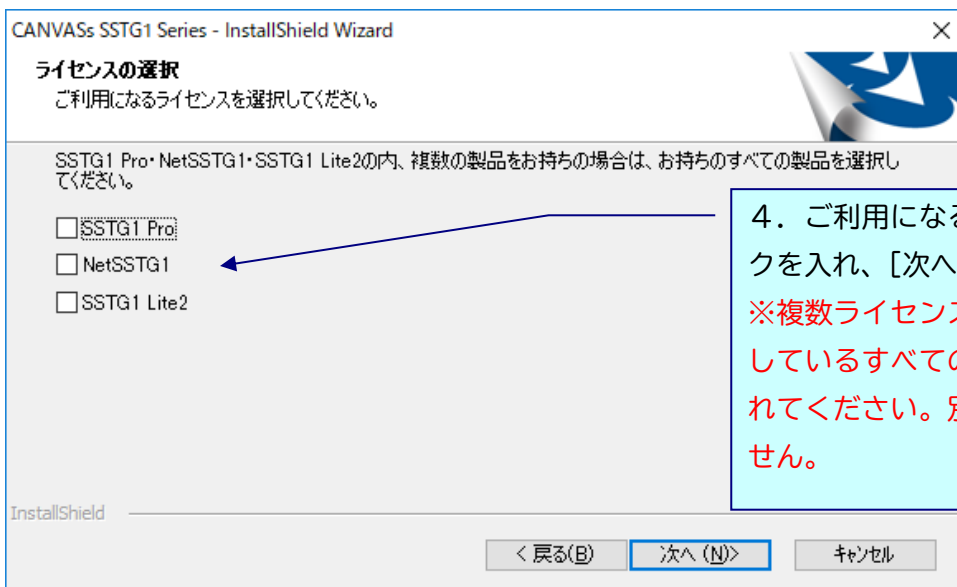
CANVASs SSTG1 Series - InstallShield Wizard
×

ライセンスの選択
ご利用になるライセンスを選択してください。

SSTG1 Pro・NetSSTG1・SSTG1 Lite2の内、複数の製品をお持ちの場合は、お持ちのすべての製品を選択してください。

SSTG1 Pro
NetSSTG1
SSTG1 Lite2

４．ご利用になる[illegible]
クを入れ、[次へ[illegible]
※複数ライセン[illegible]
しているすべて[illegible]
れてください。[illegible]
せん。

InstallShield

< 戻る(B)
次へ (N)>
キャンセル